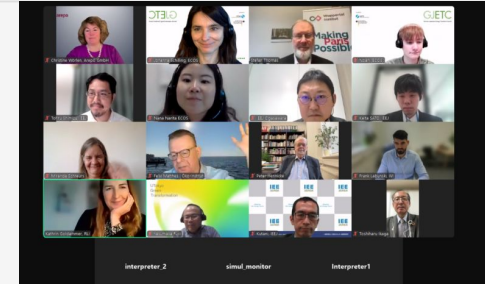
GJETC

Making Paris Possible

GJETC

Christine Wörlen, Arepo GmbH

Interpreter Making ECOS

Peter Thomas

Yuki ECOS

Nana Narita ECOS

Peter Hennicke

Kathrin Schlesinger, NL

interpreter_2

simul_monitor

Interpreter1